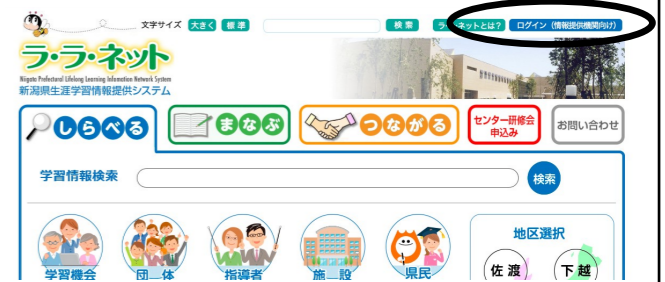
文字サイズ 大きく 標準 検索 ラ・ラ・ネットとは? ログイン(情報提供機関向け)

ラ・ラ・ネット
Niigata Prefectural Lifelong Learning Information Network System
新潟県生涯学習情報提供システム

しらべる まなぶ つながる センター研修会申込み お問い合わせ

学習情報検索 検索

学習機会 団体 指導者 施設 県民

地区選択
佐渡 下越